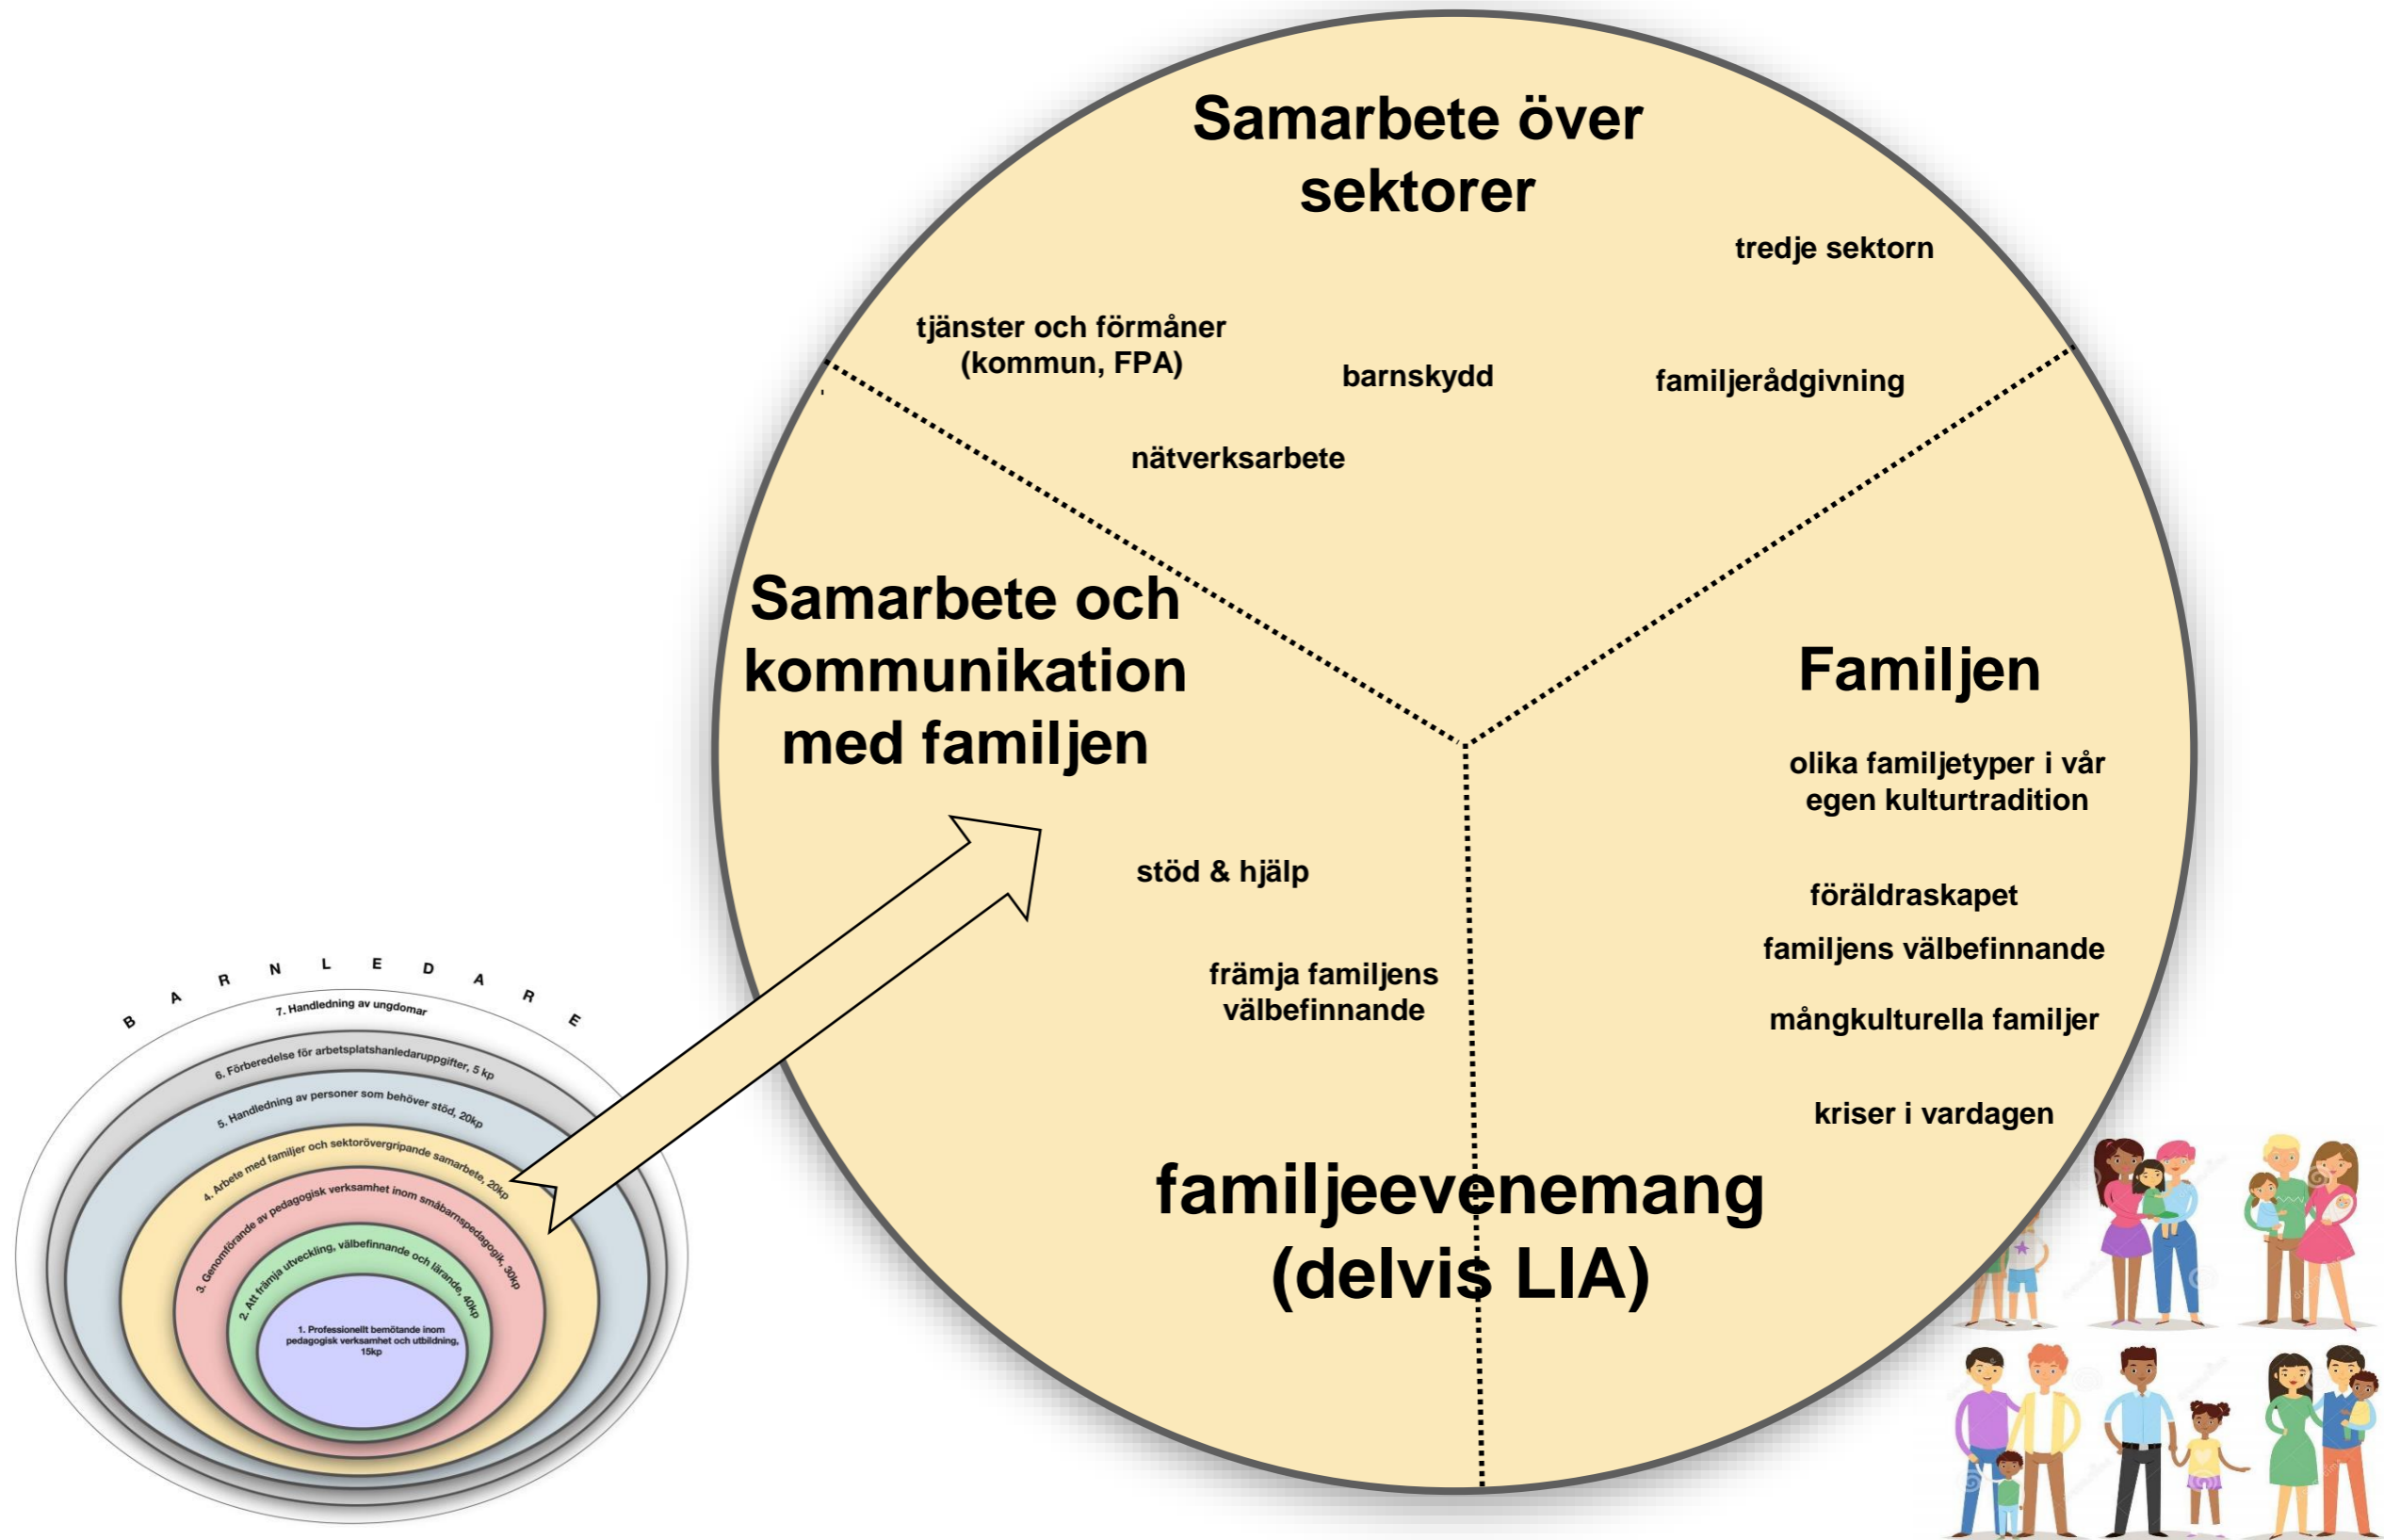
Samarbete över sektorer

tredje sektorn

tjänster och förmåner (kommun, FPA)

barnskydd

familjerådgivning

nätverksarbete

Samarbete och kommunikation med familjen

stöd & hjälp

främja familjens välbefinnande

Familjen

olika familjetyper i vår egen kulturtradition

föräldraskapet

familjens välbefinnande

mångkulturella familjer

kriser i vardagen

familjeevenemang (delvis LIA)

BARNLEDARE

7. Handledning av ungdomar

6. Förberedelse för arbetsplatshanledaruppgifter, 5 kp

5. Handledning av personer som behöver stöd, 20kp

4. Arbete med familjer och sektoröverqripande samarbete, 20kp

3. Genomförande av pedagogisk verksamhet inom småbarnspedagogik, 30kp

2. Att främja utveckling, välbefinnande och lärande, 40kp

1. Professionellt bemötande inom pedagogisk verksamhet och utbildning, 15kp